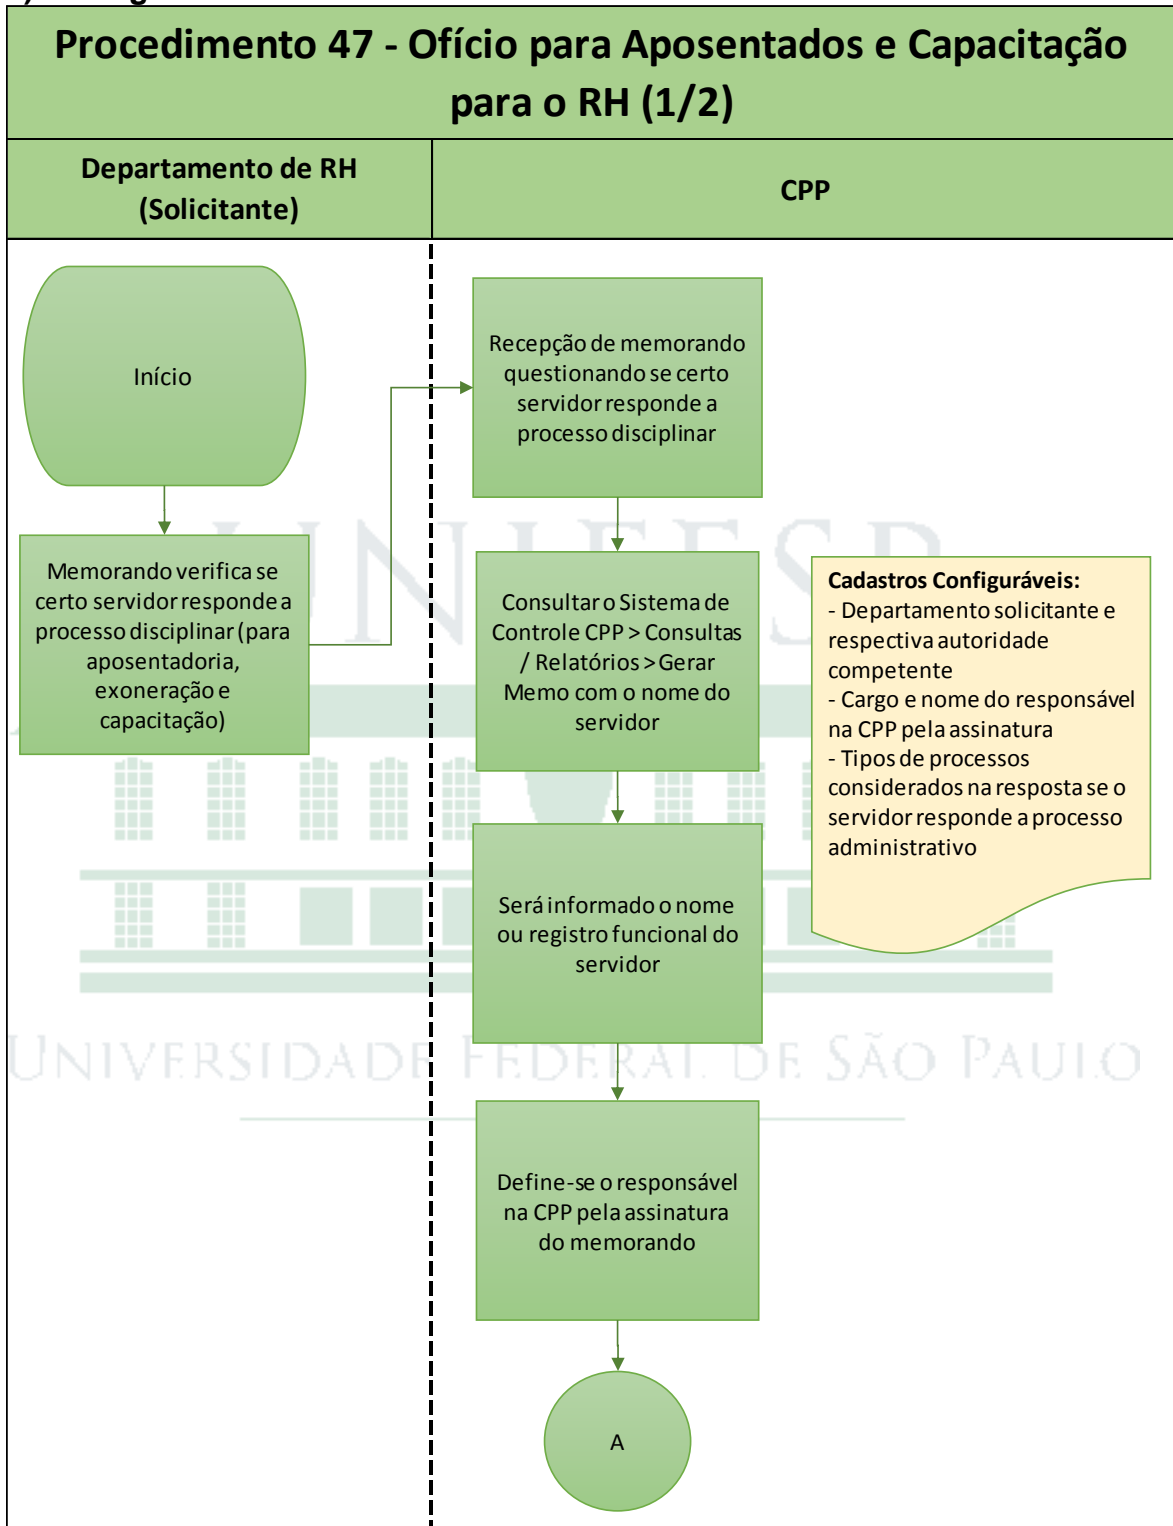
Procedimento 47 - Ofício para Aposentados e Capacitação para o RH (1/2)

Departamento de RH (Solicitante)

CPP

Início

Memorando verifica se certo servidor responde a processo disciplinar (para aposentadoria, exoneração e capacitação)

Recepção de memorando questionando se certo servidor responde a processo disciplinar

Consultar o Sistema de Controle CPP > Consultas / Relatórios > Gerar Memo com o nome do servidor

Cadastros Configuráveis:
- Departamento solicitante e respectiva autoridade competente
- Cargo e nome do responsável na CPP pela assinatura
- Tipos de processos considerados na resposta se o servidor responde a processo administrativo

Será informado o nome ou registro funcional do servidor

UNIVERSIDADE FEDERAL DE SÃO PAULO

Define-se o responsável na CPP pela assinatura do memorando

A